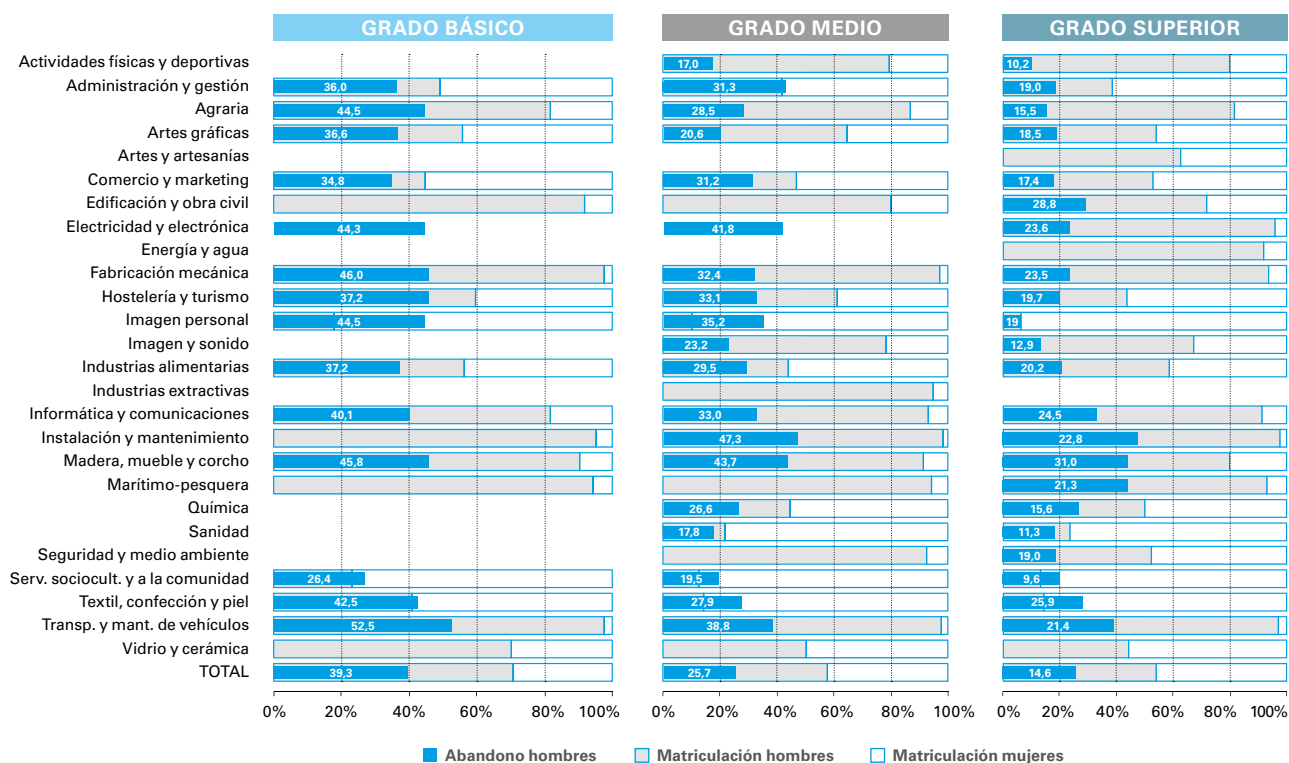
GRADO BÁSICO

GRADO MEDIO

GRADO SUPERIOR

Actividades físicas y deportivas
Administración y gestión
Agraria
Artes gráficas
Artes y artesanías
Comercio y marketing
Edificación y obra civil
Electricidad y electrónica
Energía y agua
Fabricación mecánica
Hostelería y turismo
Imagen personal
Imagen y sonido
Industrias alimentarias
Industrias extractivas
Informática y comunicaciones
Instalación y mantenimiento
Madera, mueble y corcho
Marítimo-pesquera
Química
Sanidad
Seguridad y medio ambiente
Serv. sociocult. y a la comunidad
Textil, confección y piel
Transp. y mant. de vehículos
Vidrio y cerámica
TOTAL

36,0
44,5
36,6
34,8
44,3
46,0
37,2
44,5
37,2
40,1
45,8
26,4
42,5
52,5
39,3

0% 20% 40% 60% 80% 100%

17,0
31,3
28,5
20,6
31,2
41,8
32,4
33,1
35,2
23,2
29,5
33,0
47,3
43,7
26,6
17,8
19,5
27,9
38,8
25,7

0% 20% 40% 60% 80% 100%

10,2
19,0
15,5
18,5
17,4
28,8
23,6
23,5
19,7
19
12,9
20,2
24,5
22,8
31,0
21,3
15,6
11,3
19,0
9,6
25,9
21,4
14,6

0% 20% 40% 60% 80% 100%

Abandono hombres
Matriculación hombres
Matriculación mujeres